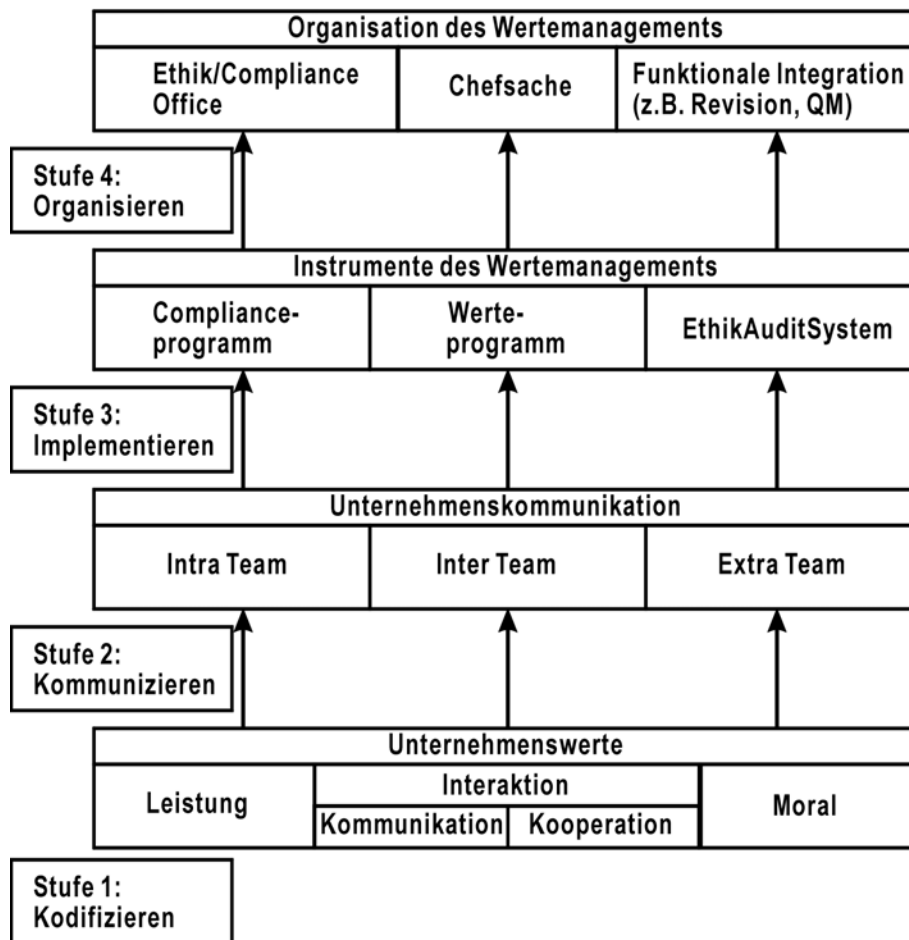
Organisation des Wertemanagements

Ethik/Compliance Office

Chefsache

Funktionale Integration (z.B. Revision, QM)

Stufe 4: Organisieren

Instrumente des Wertemanagements

Complianceprogramm

Werteprogramm

EthikAuditSystem

Stufe 3: Implementieren

Unternehmenskommunikation

Intra Team

Inter Team

Extra Team

Stufe 2: Kommunizieren

Unternehmenswerte

Leistung

Interaktion

Kommunikation

Kooperation

Moral

Stufe 1: Kodifizieren